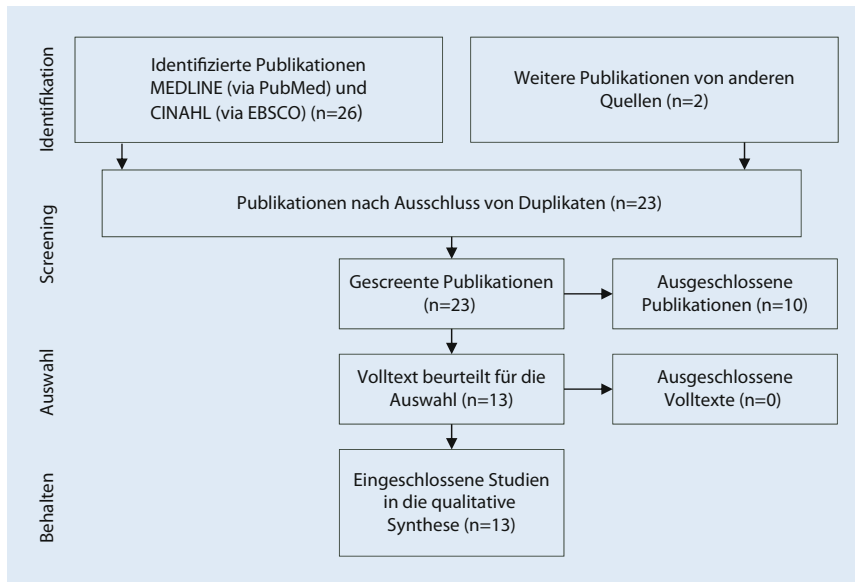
Identifikation

Identifizierte Publikationen MEDLINE (via PubMed) und CINAHL (via EBSCO) (n=26)

Weitere Publikationen von anderen Quellen (n=2)

Screening

Publikationen nach Ausschluss von Duplikaten (n=23)

Gescreente Publikationen (n=23)

Ausgeschlossene Publikationen (n=10)

Auswahl

Volltext beurteilt für die Auswahl (n=13)

Ausgeschlossene Volltexte (n=0)

Behalten

Eingeschlossene Studien in die qualitative Synthese (n=13)